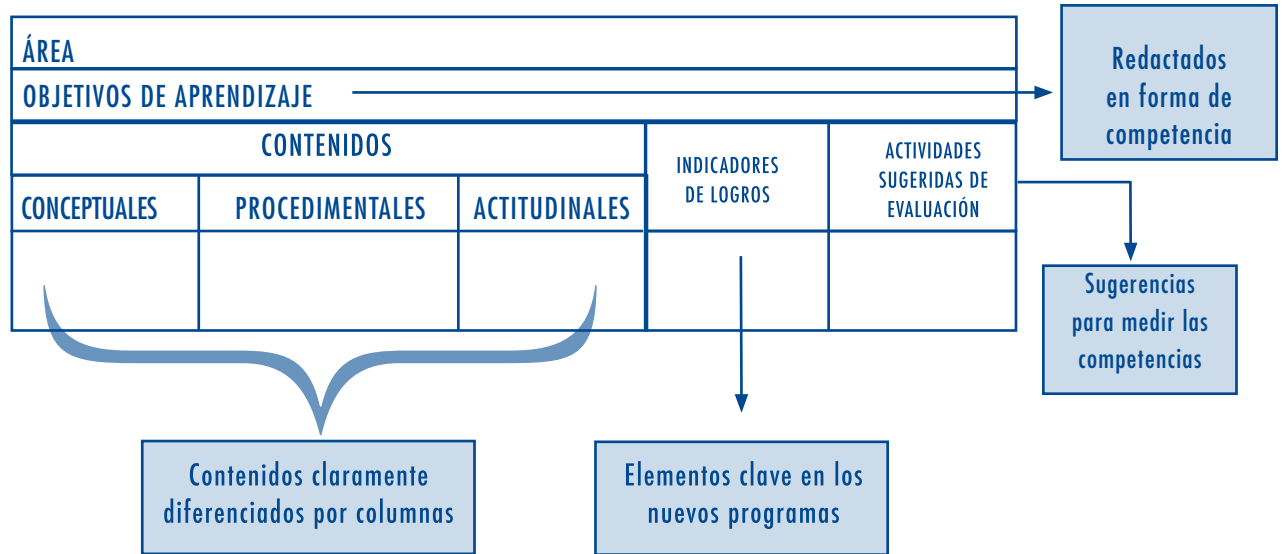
ÁREA

OBJETIVOS DE APRENDIZAJE

Redactados en forma de competencia

| CONTENIDOS | | | INDICADORES DE LOGROS | ACTIVIDADES SUGERIDAS DE EVALUACIÓN |
|---|---|---|---|---|
| CONCEPTUALES | PROCEDIMENTALES | ACTITUDINALES | | |
| | | | | |

Sugerencias para medir las competencias

Contenidos claramente diferenciados por columnas

Elementos clave en los nuevos programas